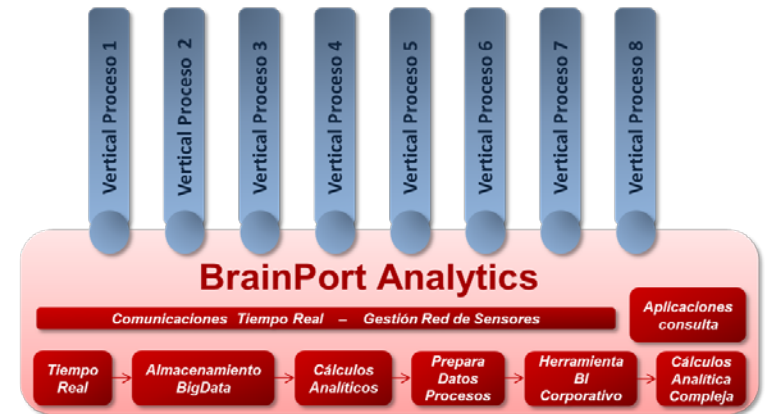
Vertical Proceso 1

Vertical Proceso 2

Vertical Proceso 3

Vertical Proceso 4

Vertical Proceso 5

Vertical Proceso 6

Vertical Proceso 7

Vertical Proceso 8

BrainPort Analytics

Comunicaciones Tiempo Real – Gestión Red de Sensores

Aplicaciones consulta

Tiempo Real

Almacenamiento BigData

Cálculos Analíticos

Prepara Datos Procesos

Herramienta BI Corporativo

Cálculos Analítica Compleja